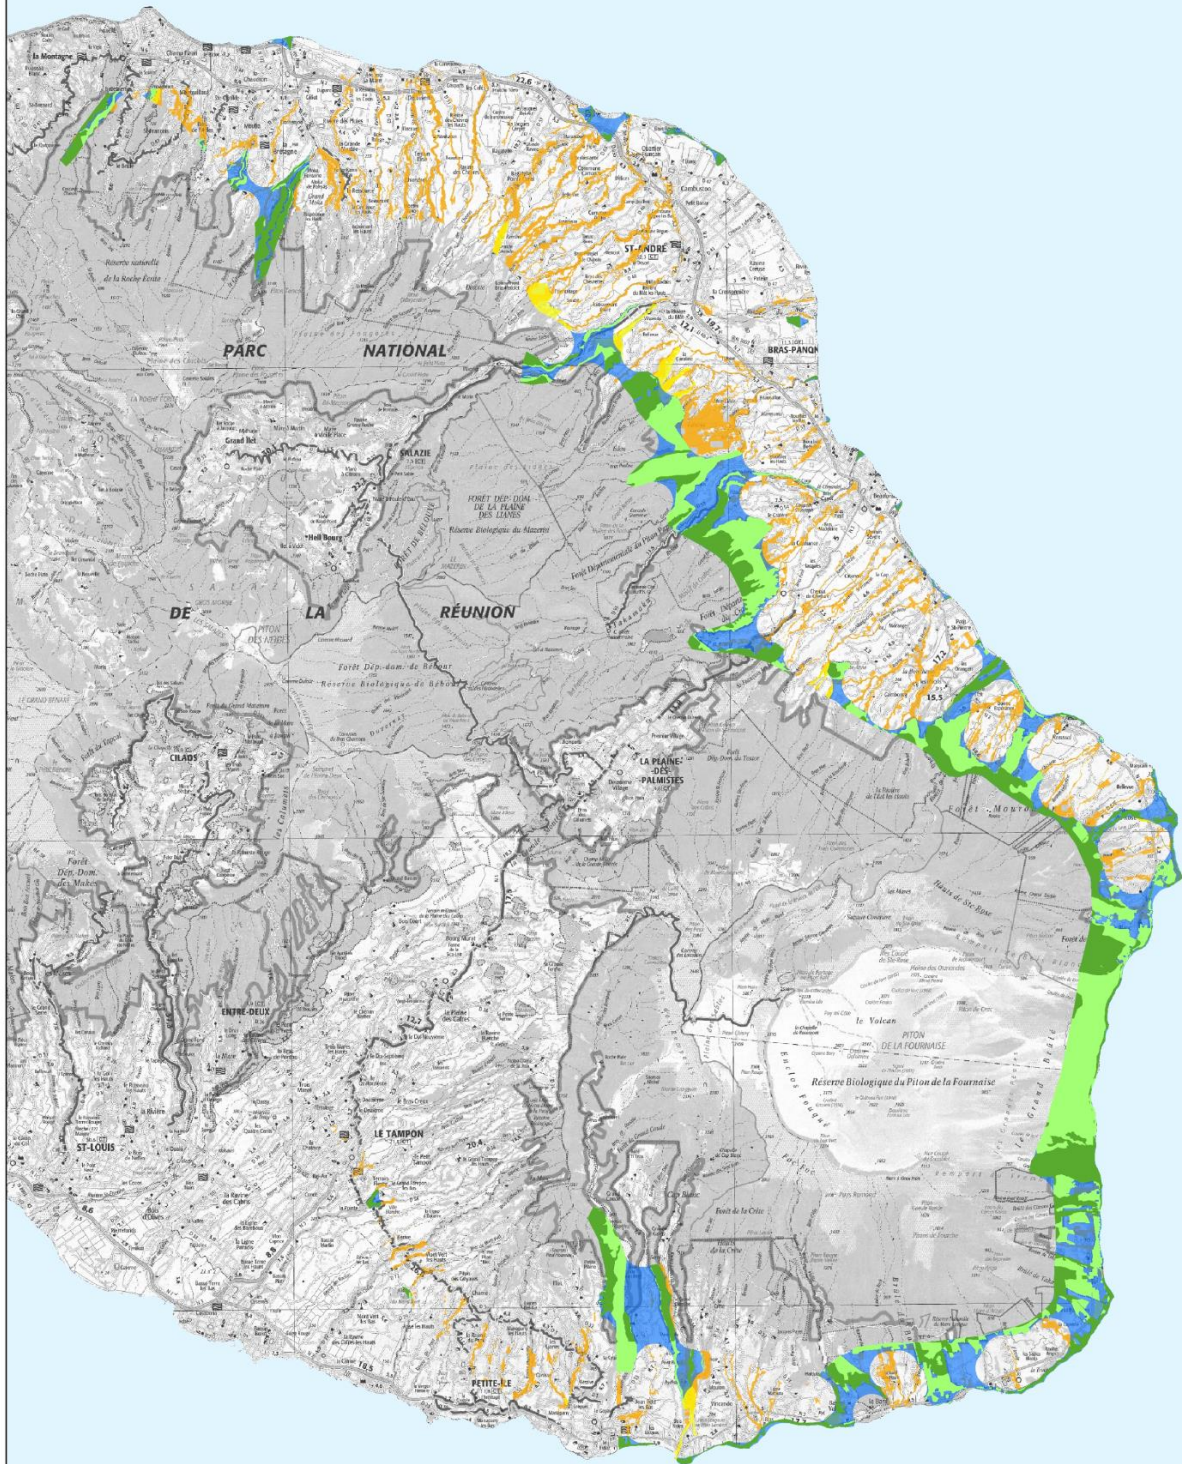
La Montagne

Réserve naturelle de la Roche Écrite

PARC NATIONAL DE LA RÉUNION

ST-ANDRÉ

BRAS-PANON

SALAZIE

Grand Ilet

Hell Bourg

FORÊT DÉP.-DOM. DE LA PLAINE DES LIANES

Réserve Biologique du Mazerin

PITON DES NEIGES

Forêt Dép.-dom. de Bébour

Réserve Biologique de Bébour

CILAOS

LA PLAINE -DES- PALMISTES

Forêt Dép.-Dom. des Makes

ENTRE-DEUX

ST-LOUIS

LE TAMPON

PETITE-ILE

le Volcan

PITON DE LA FOURNAISE

Réserve Biologique du Piton de la Fournaise

Forêt de la Crête

Forêt Mont

Hauts de Ste-Rose

Grand Brûlé